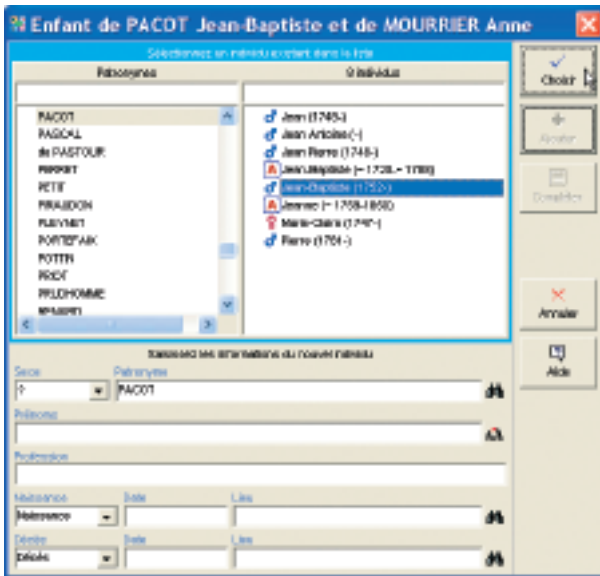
Enfant de PACOT Jean-Baptiste et de MOURRIER Anne

Sélectionnez un individu existant dans la liste

Patronymes

Individus

PACOT
PASCAL
de PASTOUR
PERRET
PETIT
PIRAUDON
PLEYNET
PORTEFAIX
POTTIN
PROT
PRUDHOMME
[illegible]

Jean (1745-)
Jean Antoine (-)
Jean Pierre (1748-)
Jean-Baptiste (~ 1720-~ 1780)
Jean-Baptiste (1752-)
Jeanne (~ 1758-1808)
Marie-Claire (1747-)
Pierre (1751-)

Choisir

Ajouter

Compléter

Annuler

Aide

Saisissez les informations du nouvel individu

Sexe

Patronyme

?

PACOT

Prénoms

Profession

Naissance

Date

Lieu

Naissance

Décès

Date

Lieu

Décès